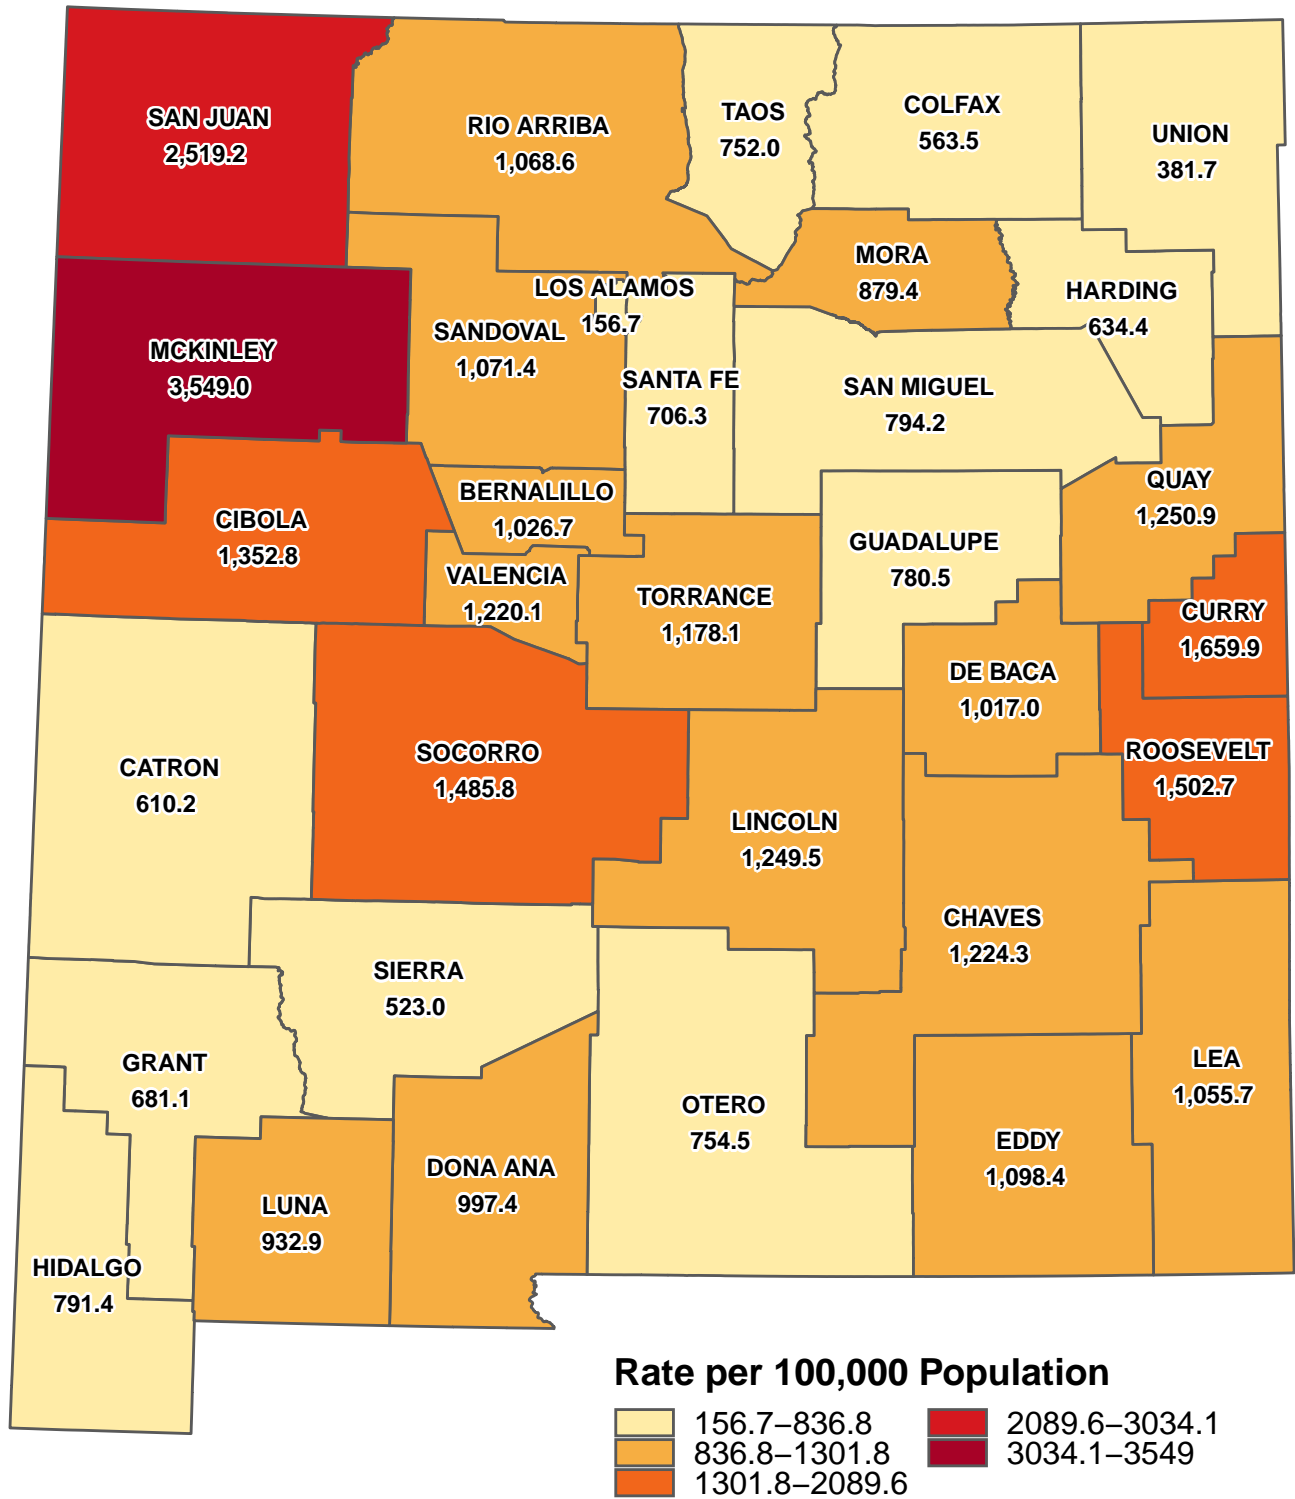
SAN JUAN
2,519.2

RIO ARRIBA
1,068.6

TAOS
752.0

COLFAX
563.5

UNION
381.7

MORA
879.4

HARDING
634.4

LOS ALAMOS
156.7

SANDOVAL
1,071.4

MCKINLEY
3,549.0

SANTA FE
706.3

SAN MIGUEL
794.2

QUAY
1,250.9

BERNALILLO
1,026.7

CIBOLA
1,352.8

GUADALUPE
780.5

VALENCIA
1,220.1

TORRANCE
1,178.1

CURRY
1,659.9

DE BACA
1,017.0

ROOSEVELT
1,502.7

SOCORRO
1,485.8

CATRON
610.2

LINCOLN
1,249.5

CHAVES
1,224.3

SIERRA
523.0

GRANT
681.1

LEA
1,055.7

OTERO
754.5

EDDY
1,098.4

DONA ANA
997.4

LUNA
932.9

HIDALGO
791.4

Rate per 100,000 Population
156.7–836.8
836.8–1301.8
1301.8–2089.6
2089.6–3034.1
3034.1–3549